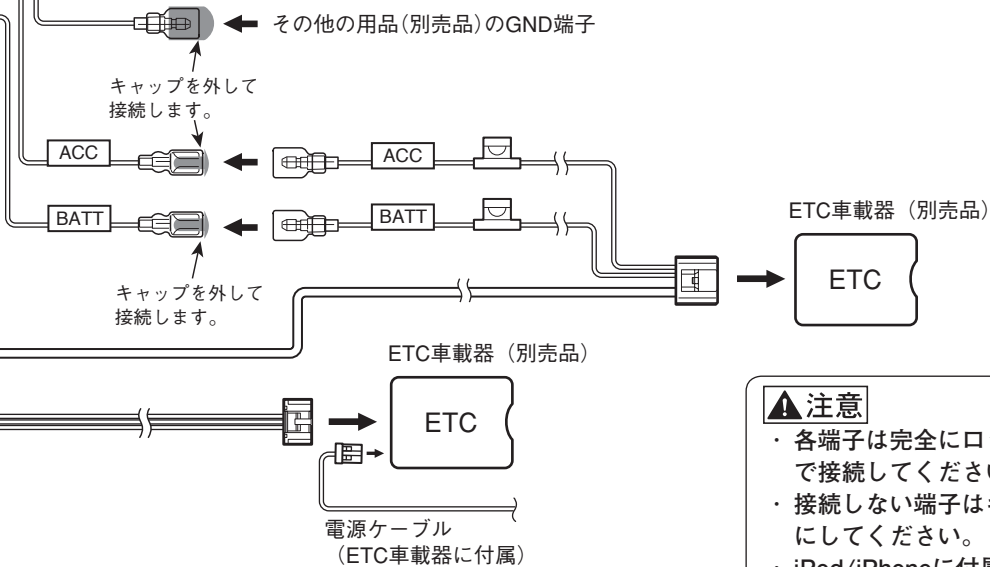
その他の用品(別売品)のGND端子

キャップを外して接続します。

ACC

ACC

BATT

BATT

ETC車載器(別売品)

ETC

キャップを外して接続します。

ETC車載器(別売品)

ETC

電源ケーブル
(ETC車載器に付属)

注意
・各端子は完全にロ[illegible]で接続してくださ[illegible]
・接続しない端子は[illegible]にしてください。
・iPod/iPhoneに付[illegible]